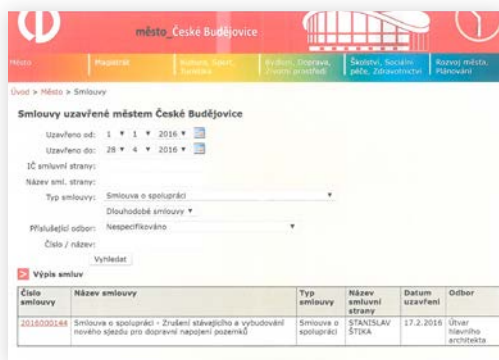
město České Budějovice

Město | Magistrát | Kultura, Sport, Turistika | Bydlení, Doprava, Životní prostředí | Školství, Sociální péče, Zdravotnictví | Rozvoj města, Plánování

Úvod > Město > Smlouvy

Smlouvy uzavřené městem České Budějovice

Uzavřeno od: 1 ▼ 1 ▼ 2016 ▼

Uzavřeno do: 28 ▼ 4 ▼ 2016 ▼

IČ smluvní strany:

Název sml. strany:

Typ smlouvy: Smlouva o spolupráci ▼

Dlouhodobé smlouvy ▼

Příslušející odbor: Nespecifikováno ▼

Číslo / název:

Vyhledat

Výpis smluv

| Číslo smlouvy | Název smlouvy | Typ smlouvy | Název smluvní strany | Datum uzavření | Odbor |
|---|---|---|---|---|---|
| 2016000144 | Smlouva o spolupráci - Zrušení stávajícího a vybudování nového sjezdu pro dopravní napojení pozemků | Smlouva o spolupráci | STANISLAV ŠTÍKA | 17.2.2016 | Útvar hlavního architekta |